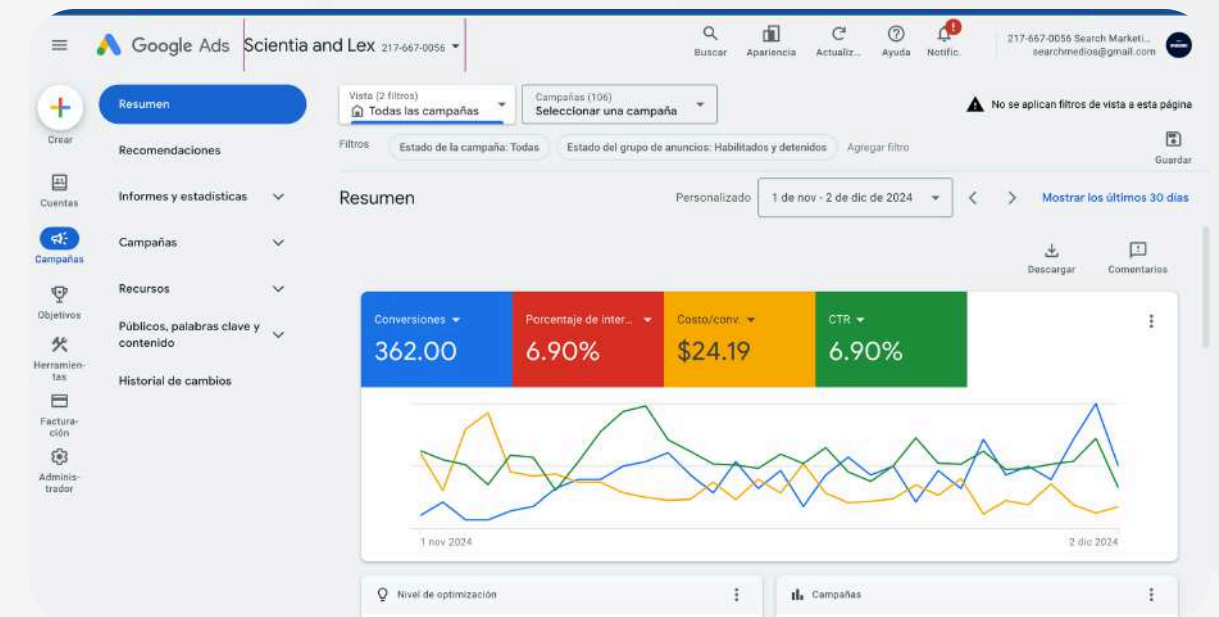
Google Ads Scientia and Lex 217-667-0056

Buscar Apariencia Actualiz... Ayuda Notific.

217-667-0056 Search Marketi... searchmedios@gmail.com

Crear
Cuentas
Campañas
Objetivos
Herramientas
Facturación
Administrador

Resumen
Recomendaciones
Informes y estadísticas
Campañas
Recursos
Públicos, palabras clave y contenido
Historial de cambios

Vista (2 filtros)
Todas las campañas

Campañas (106)
Seleccionar una campaña

No se aplican filtros de vista a esta página

Filtros Estado de la campaña: Todas Estado del grupo de anuncios: Habilitados y detenidos Agregar filtro

Guardar

Resumen

Personalizado 1 de nov - 2 de dic de 2024

Mostrar los últimos 30 días

Descargar Comentarios

Conversiones
362.00

Porcentaje de inter...
6.90%

Costo/conv.
$24.19

CTR
6.90%

1 nov 2024
2 dic 2024

Nivel de optimización

Campañas